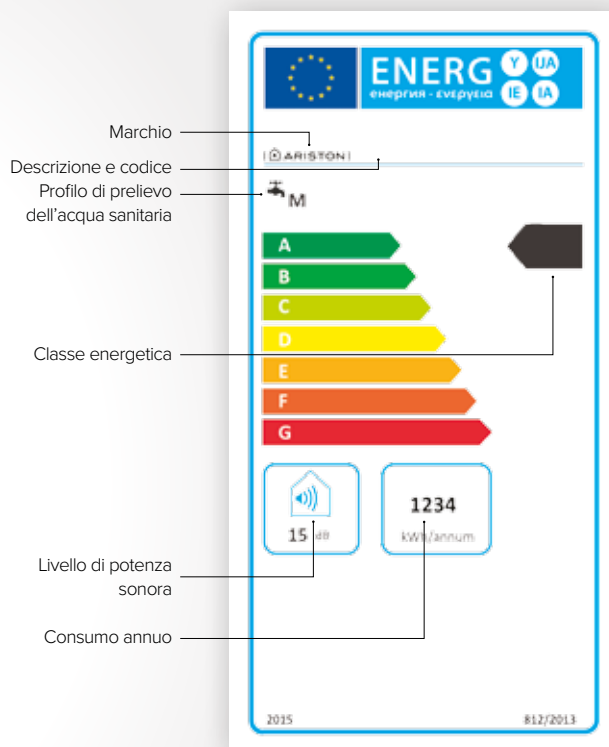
ENERG Y IJA IE IA
енергия · ενεργεια

Marchio

ARISTON

Descrizione e codice

Profilo di prelievo dell'acqua sanitaria

M

A
B
C
D
E
F
G

Classe energetica

15 dB

1234
kWh/annum

Livello di potenza sonora

Consumo annuo

2015

812/2013